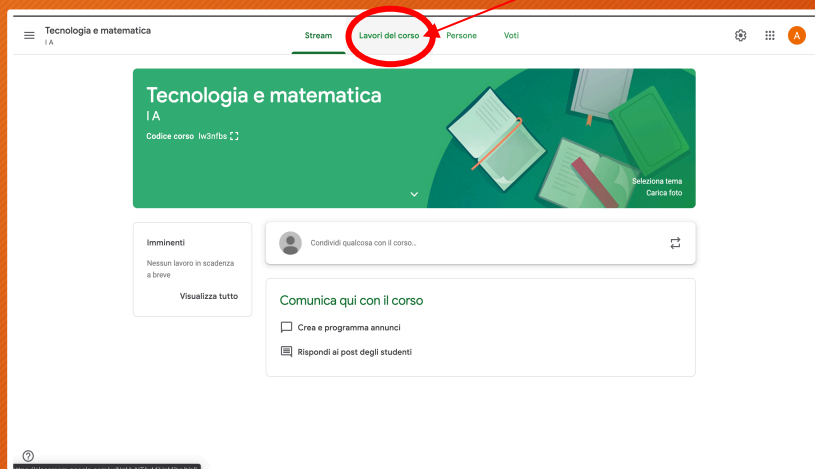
Tecnologia e matematica
I A

Stream Lavori del corso Persone Voti

A

Tecnologia e matematica
I A
Codice corso lw3nfbs

Seleziona tema
Carica foto

Imminenti
Nessun lavoro in scadenza a breve
Visualizza tutto

Condividi qualcosa con il corso...

Comunica qui con il corso
Crea e programma annunci
Rispondi ai post degli studenti

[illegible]